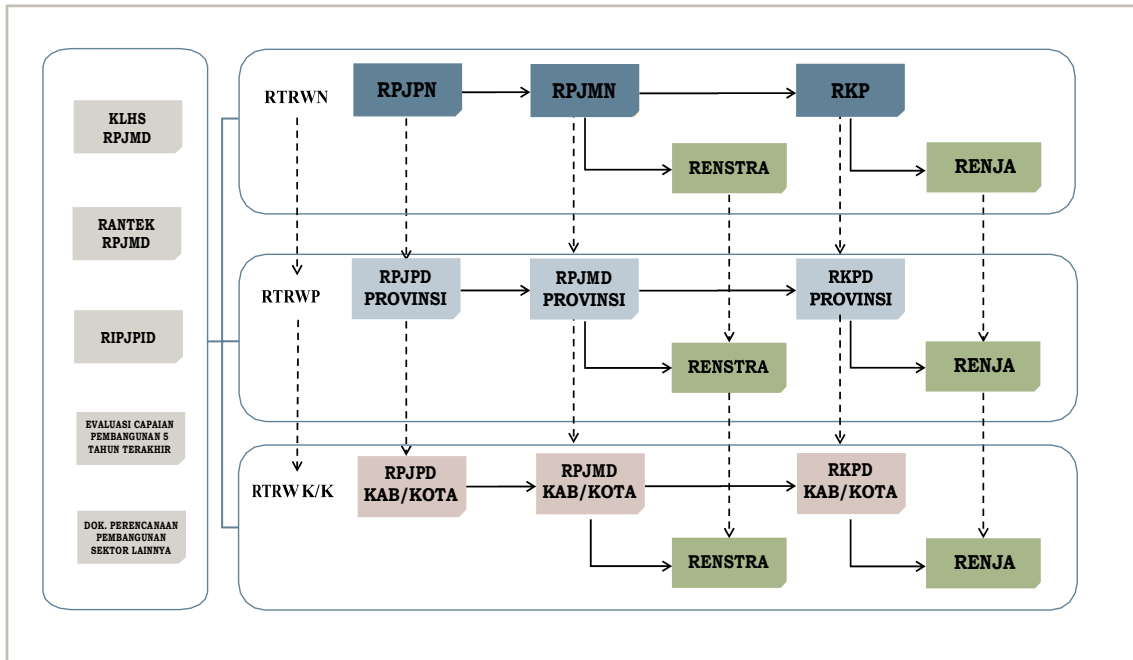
KLHS RPJMD

RANTEK RPJMD

RIPJPID

EVALUASI CAPAIAN PEMBANGUNAN 5 TAHUN TERAKHIR

DOK. PERENCANAAN PEMBANGUNAN SEKTOR LAINNYA

RTRWN

RPJPN

RPJMN

RKP

RENSTRA

RENJA

RTRWP

RPJPD PROVINSI

RPJMD PROVINSI

RKPD PROVINSI

RENSTRA

RENJA

RTRWK/K

RPJPD KAB/KOTA

RPJMD KAB/KOTA

RKPD KAB/KOTA

RENSTRA

RENJA